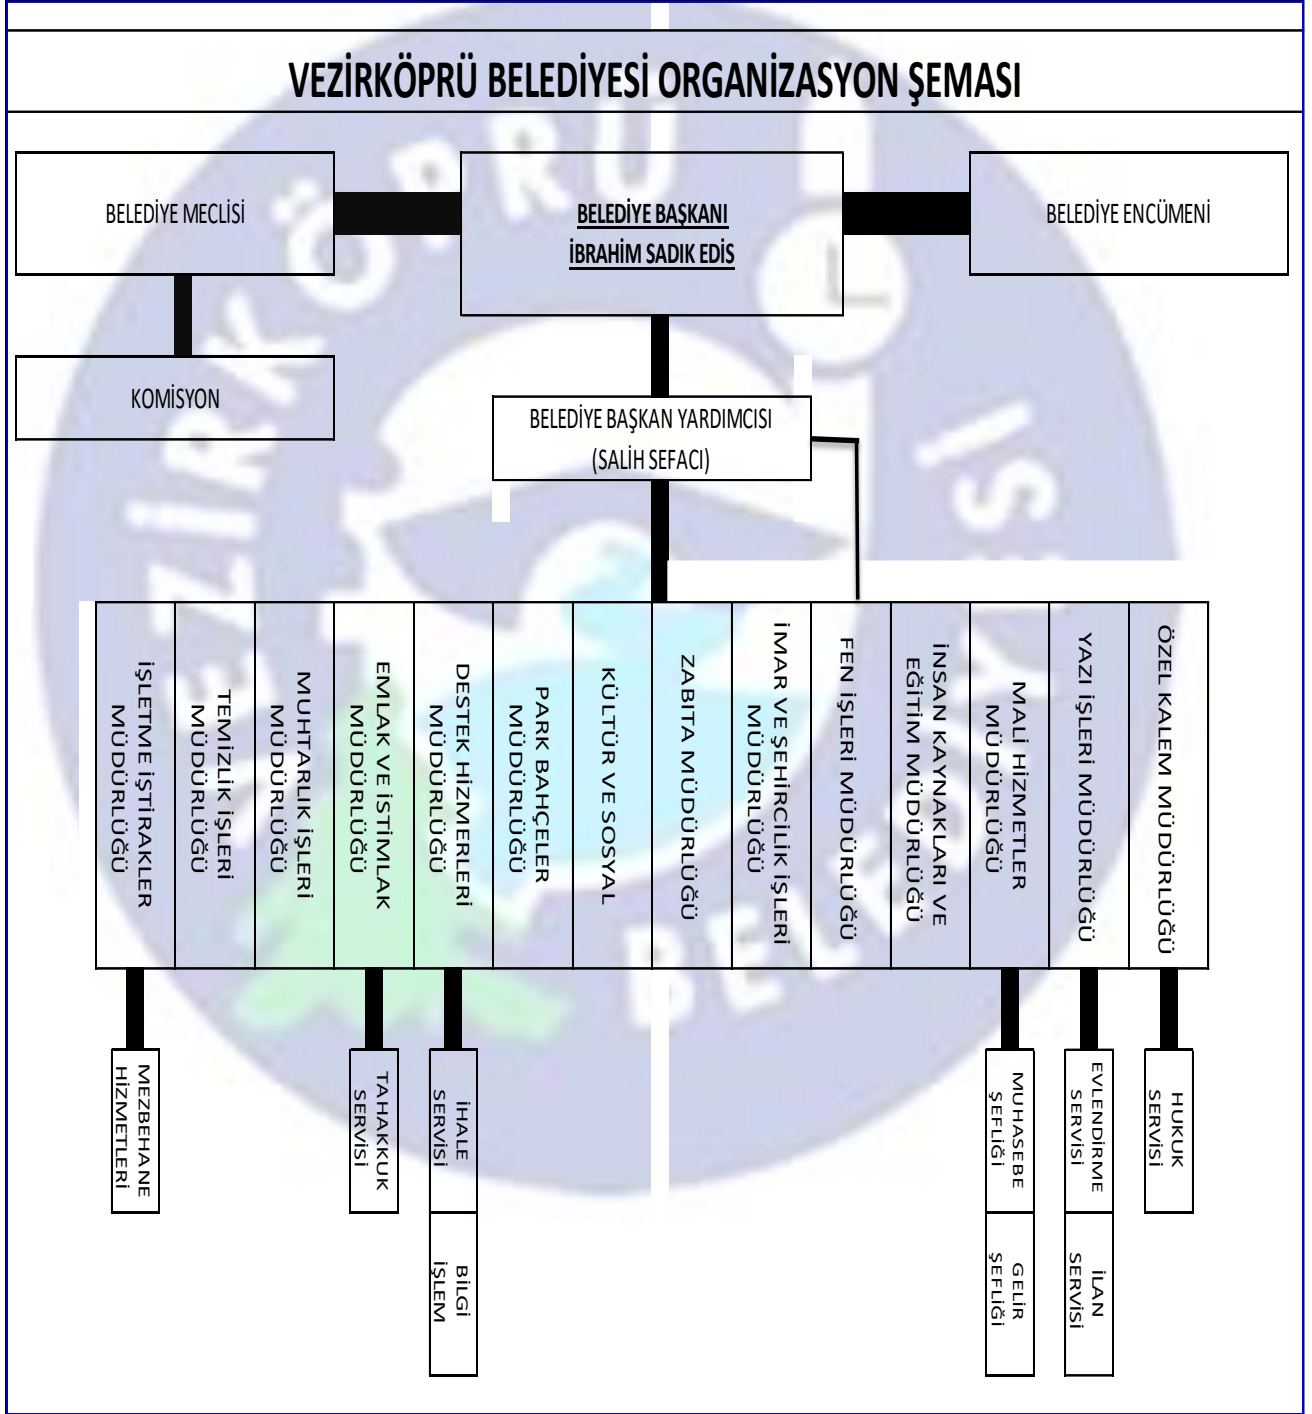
VEZİRKÖPRÜ BELEDİYESİ ORGANİZASYON ŞEMASI

BELEDİYE MECLİSİ

BELEDİYE BAŞKANI
İBRAHİM SADIK EDİS

BELEDİYE ENCÜMENİ

KOMİSYON

BELEDİYE BAŞKAN YARDIMCISI
(SALİH SEFACI)

İŞLETME İŞTİRAKLER MÜDÜRLÜĞÜ

TEMİZLİK İŞLERİ MÜDÜRLÜĞÜ

MUHTARLIK İŞLERİ MÜDÜRLÜĞÜ

EMLAK VE İSTIMLAK MÜDÜRLÜĞÜ

DESTEK HİZMERLERİ MÜDÜRLÜĞÜ

PARK BAHÇELER MÜDÜRLÜĞÜ

KÜLTÜR VE SOSYAL

ZABITA MÜDÜRLÜĞÜ

İMAR VE ŞEHİRCİLİK İŞLERİ MÜDÜRLÜĞÜ

FEN İŞLERİ MÜDÜRLÜĞÜ

İNSAN KAYNAKLARI VE EĞİTİM MÜDÜRLÜĞÜ

MALİ HİZMETLER MÜDÜRLÜĞÜ

YAZI İŞLERİ MÜDÜRLÜĞÜ

ÖZEL KALEM MÜDÜRLÜĞÜ

MEZBEHANE HİZMETLERİ

TAHAKKUK SERVİSİ

İHALE SERVİSİ

BİLGİ İŞLEM

MUHASEBE ŞEFLİĞİ

GELİR ŞEFLİĞİ

EVLENDİRME SERVİSİ

İLAN SERVİSİ

HUKUK SERVİSİ